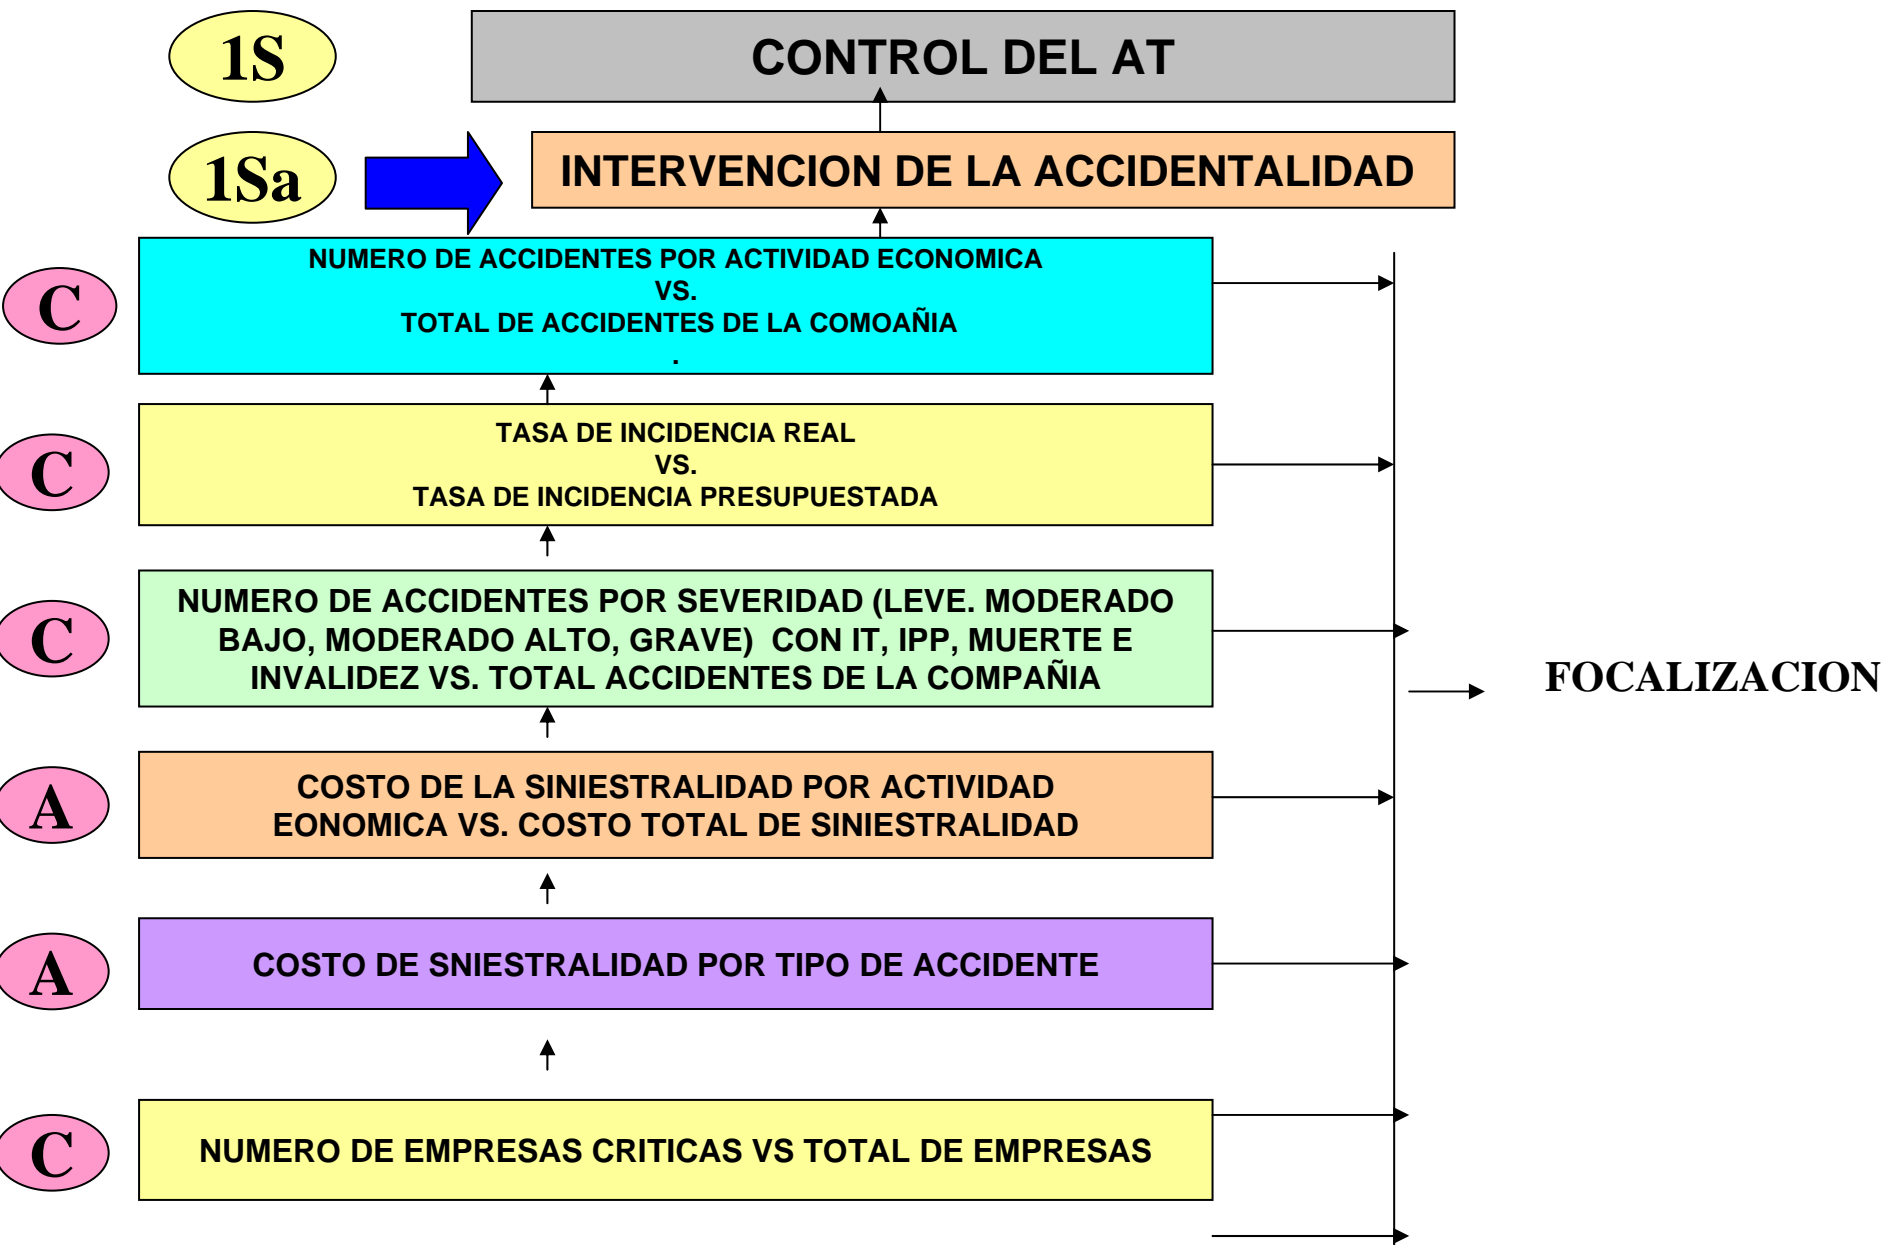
1S

CONTROL DEL AT

1Sa

INTERVENCION DE LA ACCIDENTALIDAD

C

NUMERO DE ACCIDENTES POR ACTIVIDAD ECONOMICA
VS.
TOTAL DE ACCIDENTES DE LA COMOAÑIA
.

C

TASA DE INCIDENCIA REAL
VS.
TASA DE INCIDENCIA PRESUPUESTADA

C

NUMERO DE ACCIDENTES POR SEVERIDAD (LEVE. MODERADO BAJO, MODERADO ALTO, GRAVE) CON IT, IPP, MUERTE E INVALIDEZ VS. TOTAL ACCIDENTES DE LA COMPAÑIA

FOCALIZACION

A

COSTO DE LA SINIESTRALIDAD POR ACTIVIDAD EONOMICA VS. COSTO TOTAL DE SINIESTRALIDAD

A

COSTO DE SNIESTRALIDAD POR TIPO DE ACCIDENTE

C

NUMERO DE EMPRESAS CRITICAS VS TOTAL DE EMPRESAS